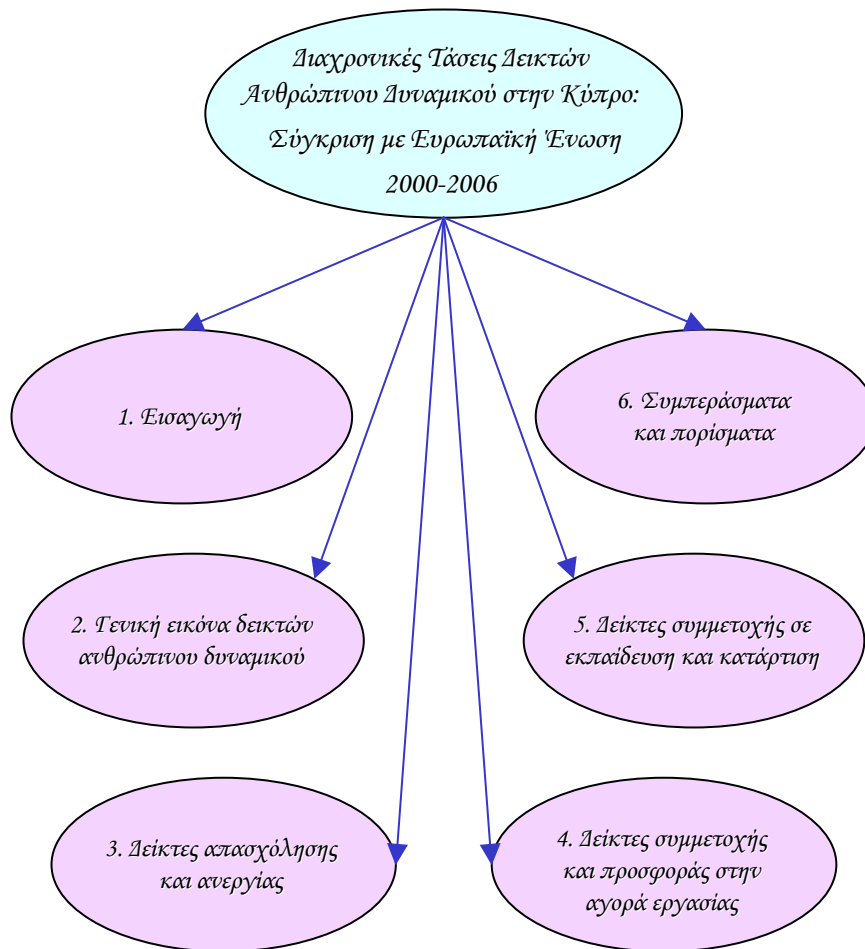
Διαχρονικές Τάσεις Δεικτών Ανθρώπινου Δυναμικού στην Κύπρο: Σύγκριση με Ευρωπαϊκή Ένωση 2000-2006

1. Εισαγωγή

6. Συμπεράσματα και πορίσματα

2. Γενική εικόνα δεικτών ανθρώπινου δυναμικού

5. Δείκτες συμμετοχής σε εκπαίδευση και κατάρτιση

3. Δείκτες απασχόλησης και ανεργίας

4. Δείκτες συμμετοχής και προσφοράς στην αγορά εργασίας